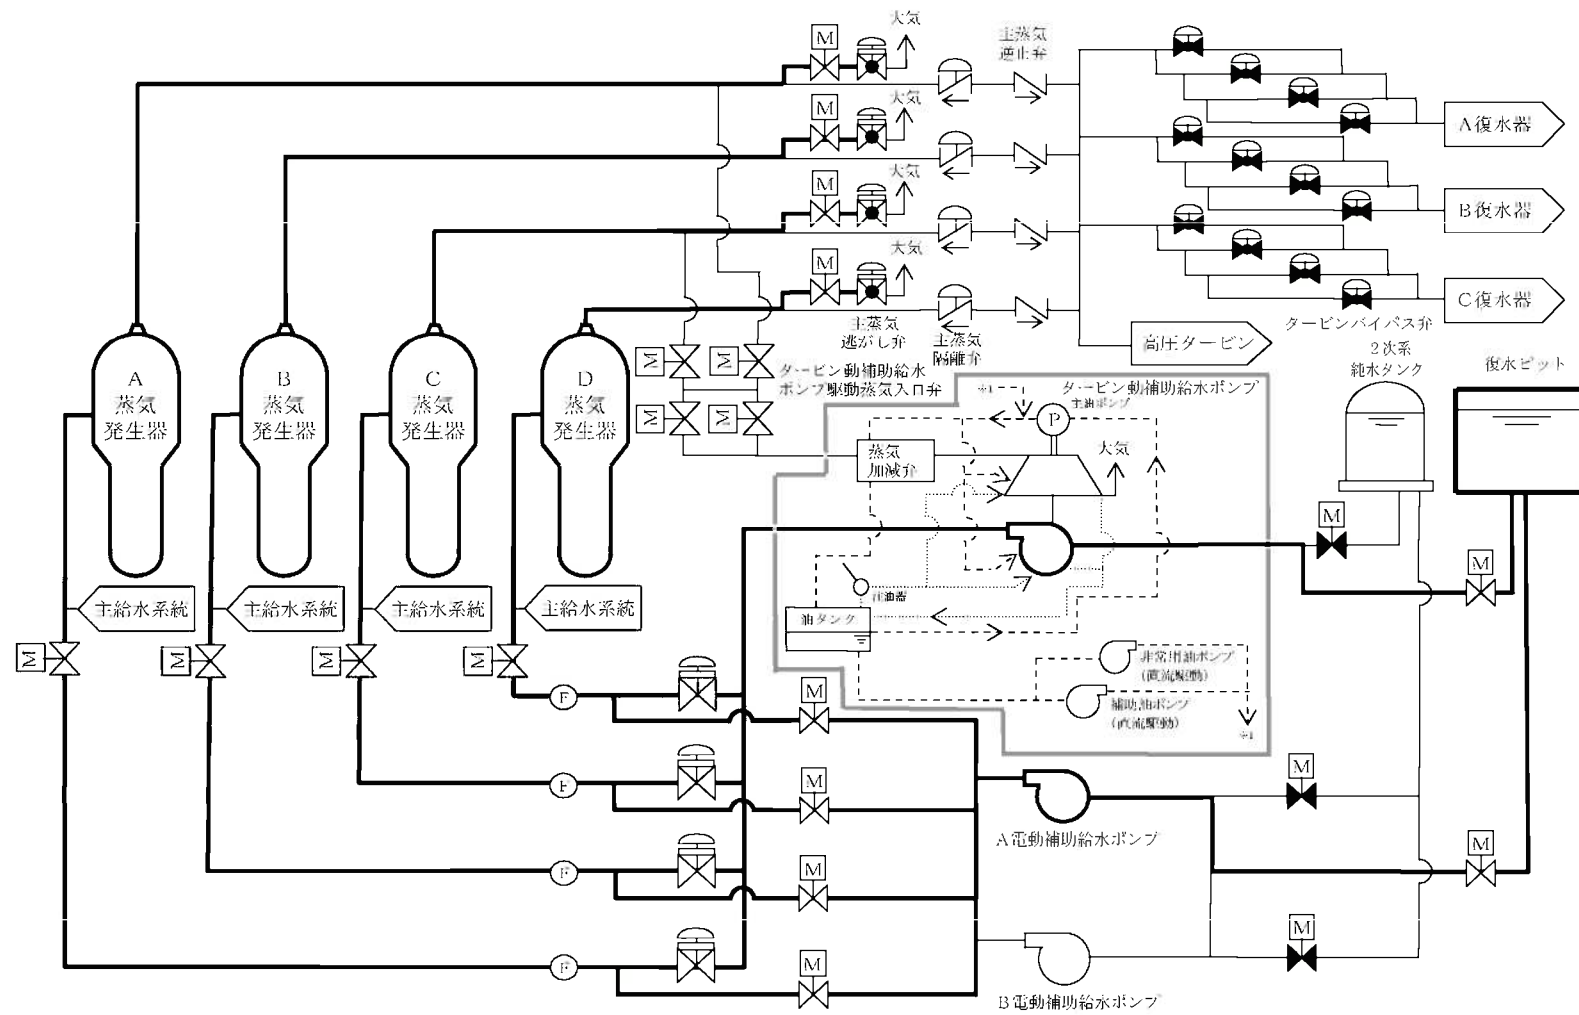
M
大気
主蒸気逆止弁
M
大気
A復水器
M
大気
B復水器
M
大気
C復水器
主蒸気逃がし弁
主蒸気隔離弁
高圧タービン
タービンバイパス弁
A
蒸気発生器
B
蒸気発生器
C
蒸気発生器
D
蒸気発生器
M
M
M
M
タービン動補助給水ポンプ駆動蒸気入口弁
2次系純水タンク
復水ピット
※1
タービン動補助給水ポンプ
P
主油ポンプ
蒸気加減弁
大気
M
注油器
油タンク
M
主給水系統
主給水系統
主給水系統
主給水系統
M
M
M
M
非常用油ポンプ(直流駆動)
補助油ポンプ(直流駆動)
※1
F
M
F
M
M
A電動補助給水ポンプ
F
M
M
F
M
M
B電動補助給水ポンプ